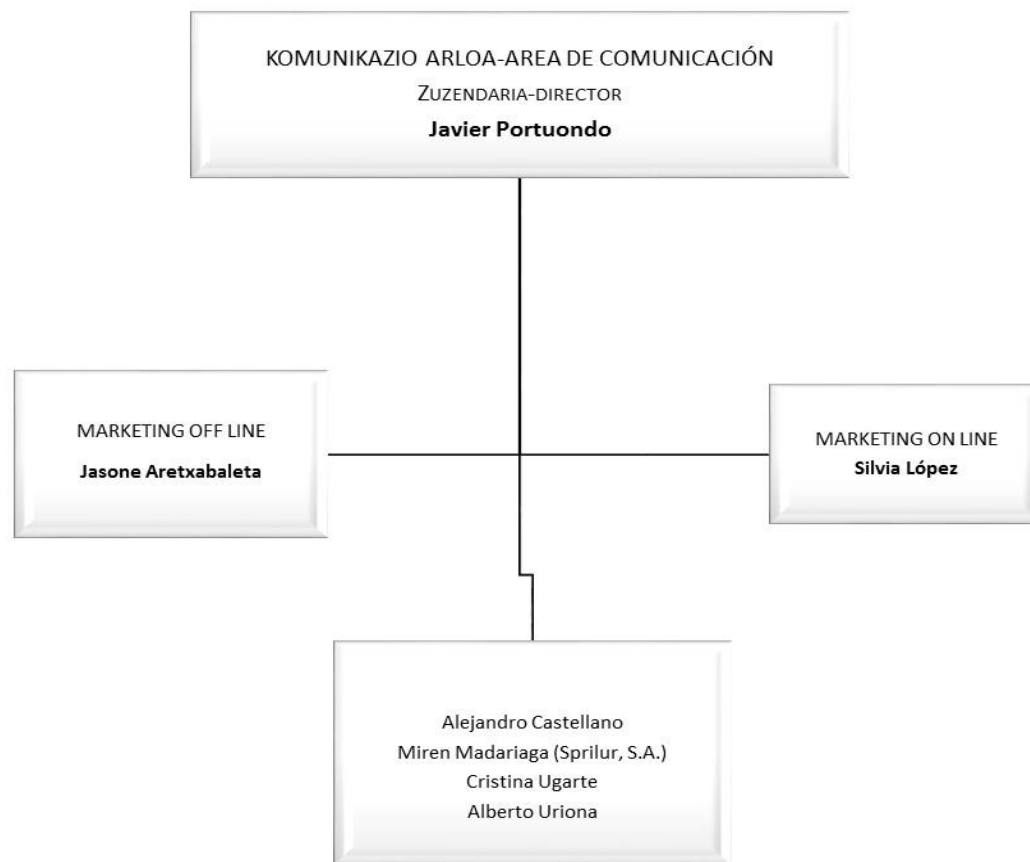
KOMUNIKAZIO ARLOA-AREA DE COMUNICACIÓN
ZUZENDARIA-DIRECTOR
**Javier Portuondo**

MARKETING OFF LINE
**Jasone Aretxabaleta**

MARKETING ON LINE
**Silvia López**

Alejandro Castellano
Miren Madariaga (Sprilur, S.A.)
Cristina Ugarte
Alberto Uriona